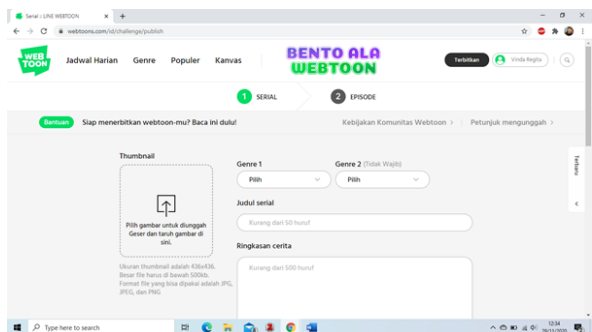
Serial : LINE WEBTOON

webtoons.com/id/challenge/publish

WEB TOON

Jadwal Harian Genre Populer Kanvas

BENTO ALA WEBTOON

Terbitkan Vinda Regita

1 SERIAL 2 EPISODE

Bantuan Siap menerbitkan webtoon-mu? Baca ini dulu!

Kebijakan Komunitas Webtoon > Petunjuk mengunggah >

Thumbnail

Pilih gambar untuk diunggah Geser dan taruh gambar di sini.

Ukuran thumbnail adalah 436x436. Besar file harus di bawah 500kb. Format file yang bisa dipakai adalah JPG, JPEG, dan PNG

Genre 1

Pilih

Genre 2 (Tidak Wajib)

Pilih

Judul serial

Kurang dari 50 huruf

Ringkasan cerita

Kurang dari 500 huruf

Terbaru

Type here to search

12:34